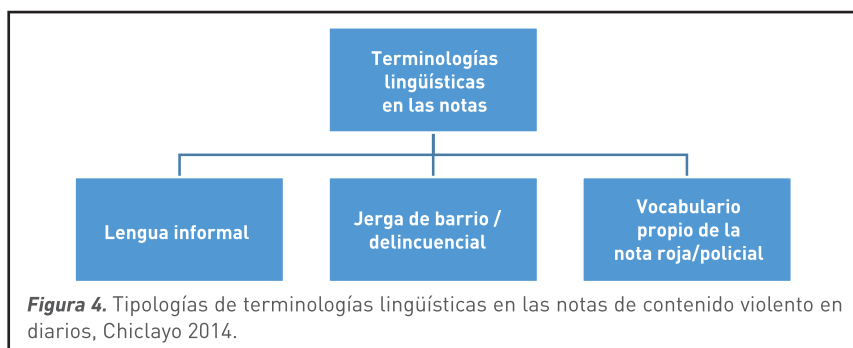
Terminologías lingüísticas en las notas

Lengua informal

Jerga de barrio / delincuencial

Vocabulario propio de la nota roja/policial

*Figura 4.* Tipologías de terminologías lingüísticas en las notas de contenido violento en diarios, Chiclayo 2014.